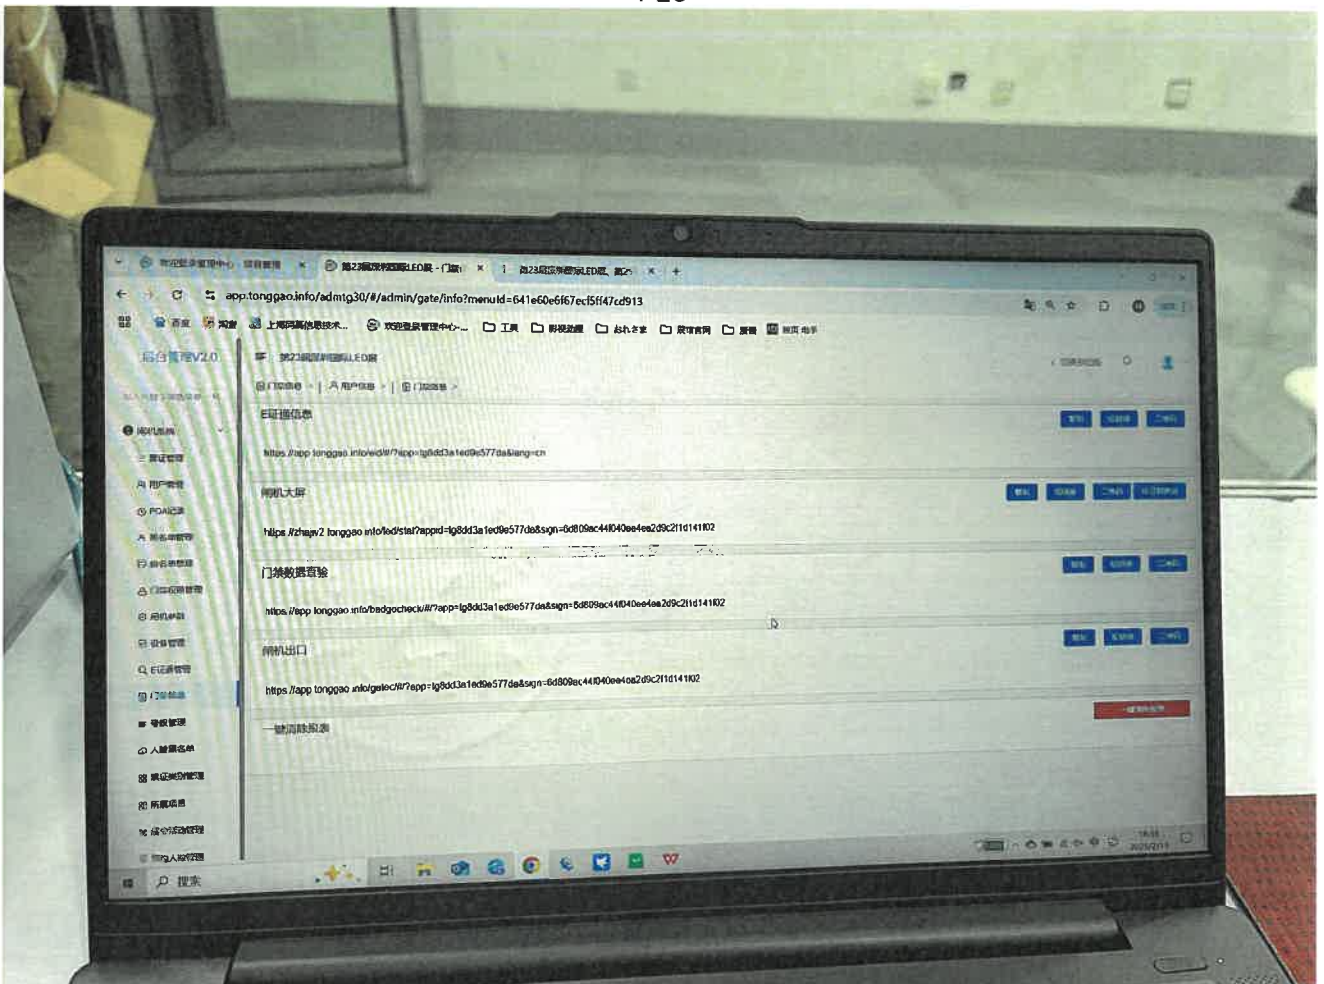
app.tonggao.info/admtg30/#/admin/gate/info?menuId=641e60e6f67ecf5ff47cd913

后台管理V2.0

第23届深圳国际LED展

E证通信息

https://app.tonggao.info/eid/#/?app=lg8dd3a1ed9e577da&lang=cn

闸机大屏

https://zhanv2.tonggao.info/led/stat?appid=lg8dd3a1ed9e577da&sign=6d809ac44f040ee4ea2d9c2f1d141f02

门禁数据查验

https://app.tonggao.info/badgocheck/#/?app=lg8dd3a1ed9e577da&sign=6d809ac44f040ee4ea2d9c2f1d141f02

闸机出口

https://app.tonggao.info/gatec/#/?app=lg8dd3a1ed9e577da&sign=6d809ac44f040ee4ea2d9c2f1d141f02

一键清除数据

用户管理

人脸黑名单

搜索